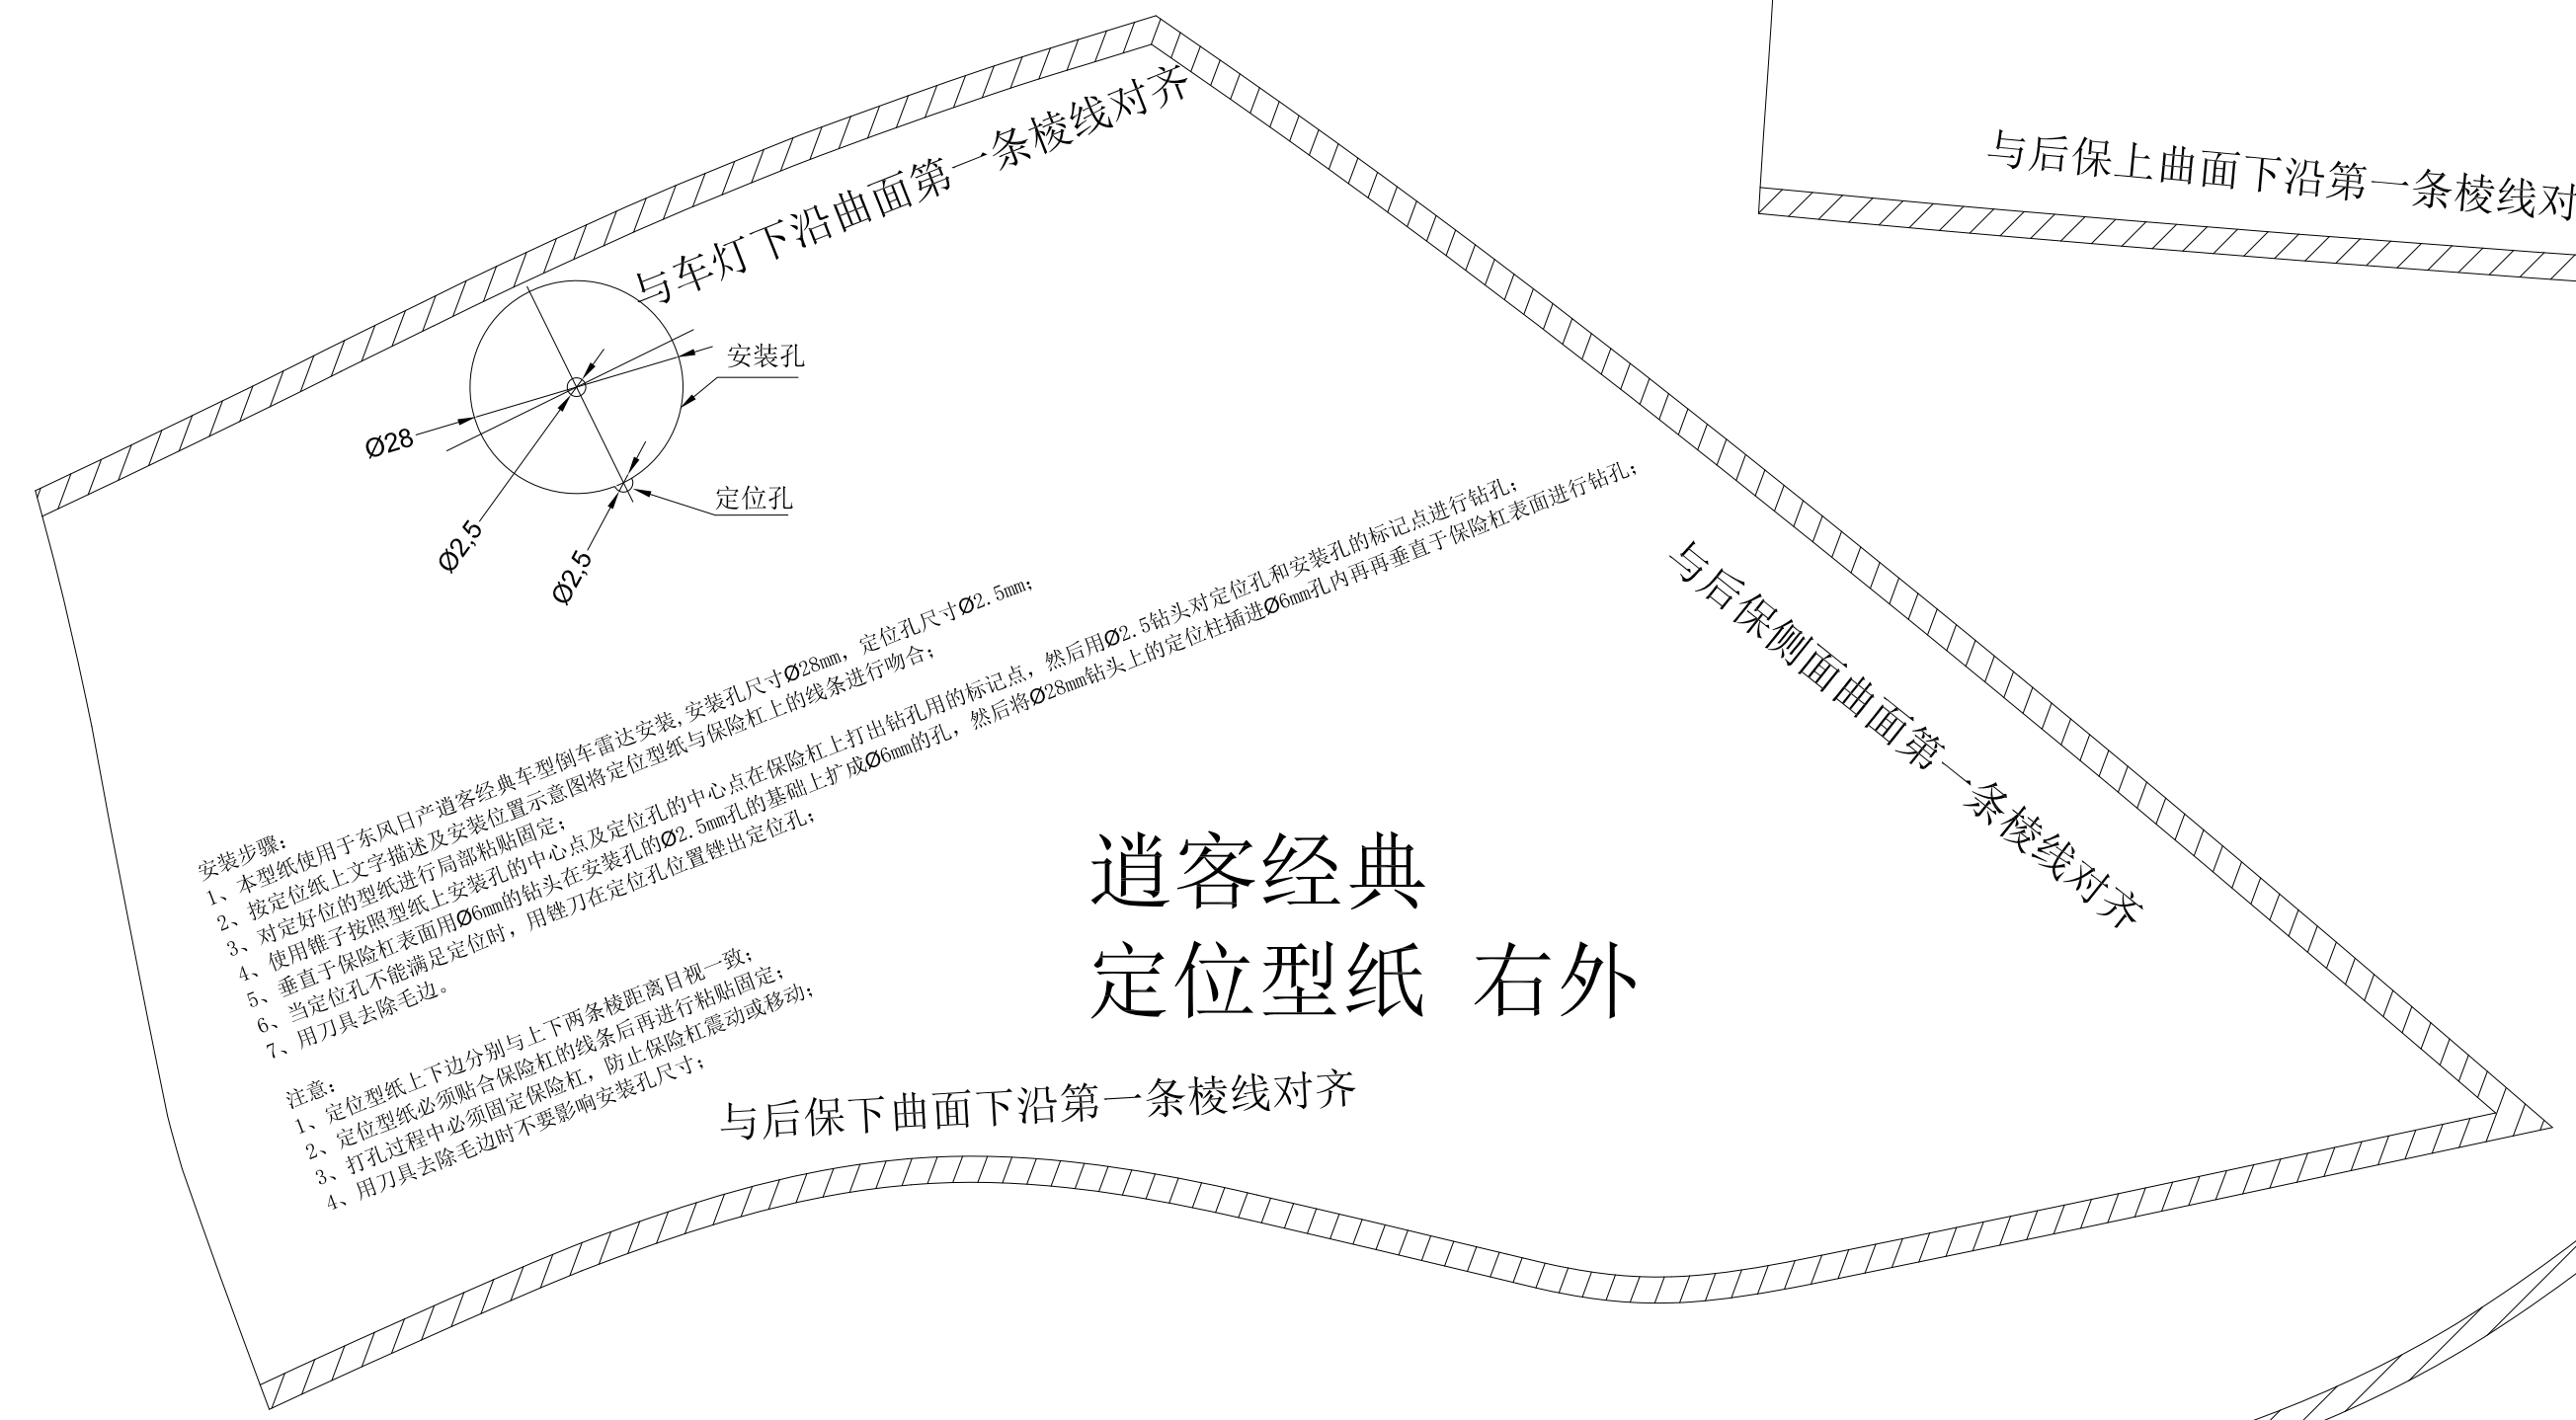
与后保上曲面下沿第一条棱线对

与车灯下沿曲面第一条棱线对齐

安装孔

Ø28

定位孔

Ø2,5

Ø2,5

与后保侧面曲面第一条棱线对齐

安装步骤:
1、本型纸使用于东风日产逍客经典车型倒车雷达安装,安装孔尺寸Ø28mm,定位孔尺寸Ø2.5mm;
2、按定位纸上文字描述及安装位置示意图将定位型纸与保险杠上的线条进行吻合;
3、对定好位的型纸进行局部粘贴固定;
4、使用锥子按照型纸上安装孔的中心点及定位孔的中心点在保险杠上打出钻孔用的标记点,然后用Ø2.5钻头对定位孔和安装孔的标记点进行钻孔;
5、垂直于保险杠表面用Ø6mm的钻头在安装孔的Ø2.5mm孔的基础上扩成Ø6mm的孔,然后将Ø28mm钻头上的定位柱插进Ø6mm孔内再再垂直于保险杠表面进行钻孔;
6、当定位孔不能满足定位时,用锉刀在定位孔位置锉出定位孔;
7、用刀具去除毛边。

注意:
1、定位型纸上下边分别与上下两条棱距离目视一致;
2、定位型纸必须贴合保险杠的线条后再进行粘贴固定;
3、打孔过程中必须固定保险杠,防止保险杠震动或移动;
4、用刀具去除毛边时不要影响安装孔尺寸;

逍客经典
定位型纸 右外

与后保下曲面下沿第一条棱线对齐